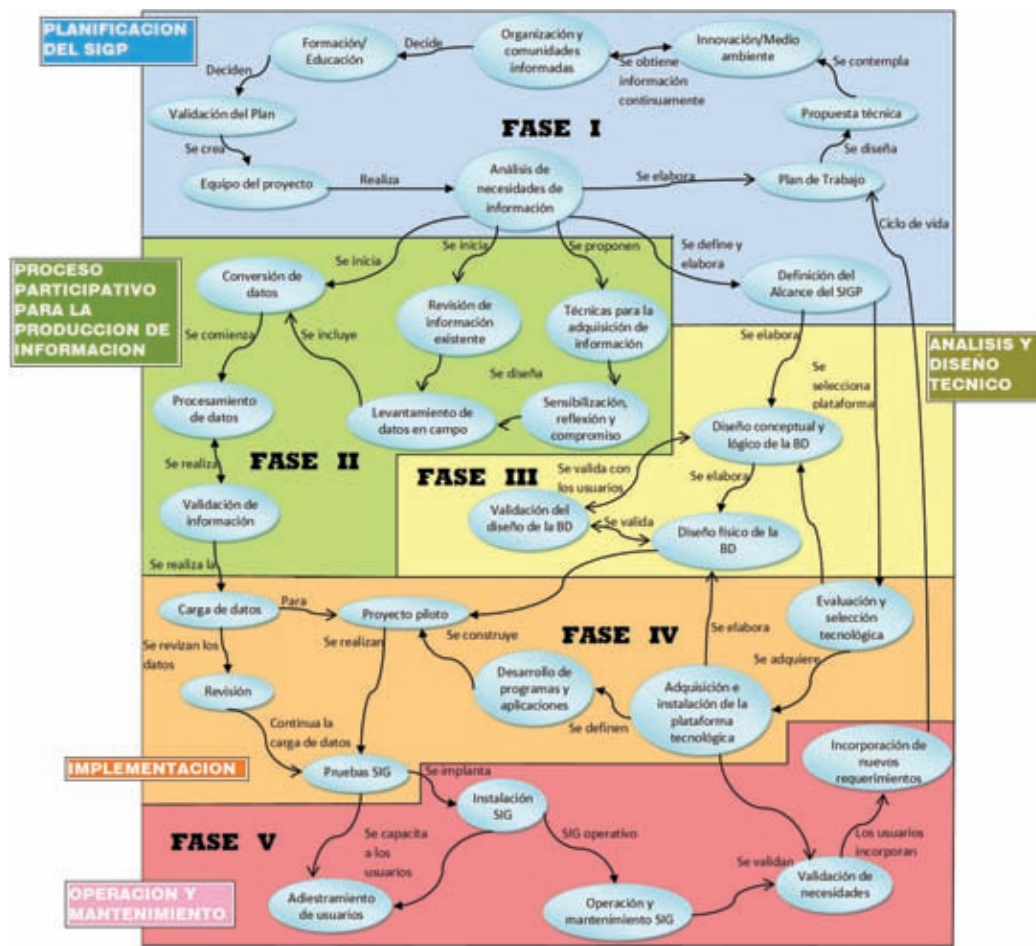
PLANIFICACION DEL SIGP

Formación/ Educación

Decide

Organización y comunidades informadas

Se obtiene información continuamente

Innovación/Medio ambiente

Se contempla

Deciden

Validación del Plan

Propuesta técnica

FASE I

Se crea

Se diseña

Equipo del proyecto

Realiza

Análisis de necesidades de información

Se elabora

Plan de Trabajo

Ciclo de vida

PROCESO PARTICIPATIVO PARA LA PRODUCCION DE INFORMACION

Se inicia

Se inicia

Se proponen

Se define y elabora

Conversión de datos

Revisión de información existente

Técnicas para la adquisición de información

Definición del Alcance del SIGP

Se comienza

Se incluye

Se elabora

ANALISIS Y DISEÑO TECNICO

Se diseña

Se selecciona plataforma

Procesamiento de datos

Levantamiento de datos en campo

Sensibilización, reflexión y compromiso

Diseño conceptual y lógico de la BD

Se realiza

FASE II

FASE III

Se valida con los usuarios

Se elabora

Validación de información

Validación del diseño de la BD

Se valida

Diseño físico de la BD

Se realiza la

Carga de datos

Para

Proyecto piloto

Evaluación y selección tecnológica

Se revizan los datos

Se realizan

Se construye

FASE IV

Se elabora

Se adquiere

Revisión

Desarrollo de programas y aplicaciones

Adquisición e instalación de la plataforma tecnológica

Se definen

Continua la carga de datos

Incorporación de nuevos requerimientos

IMPLEMENTACION

Pruebas SIG

Se implanta

Instalación SIG

FASE V

Se capacita a los usuarios

SIG operativo

Los usuarios incorporan

Se validan

OPERACION Y MANTENIMIENTO

Adiestramiento de usuarios

Operación y mantenimiento SIG

Validación de necesidades